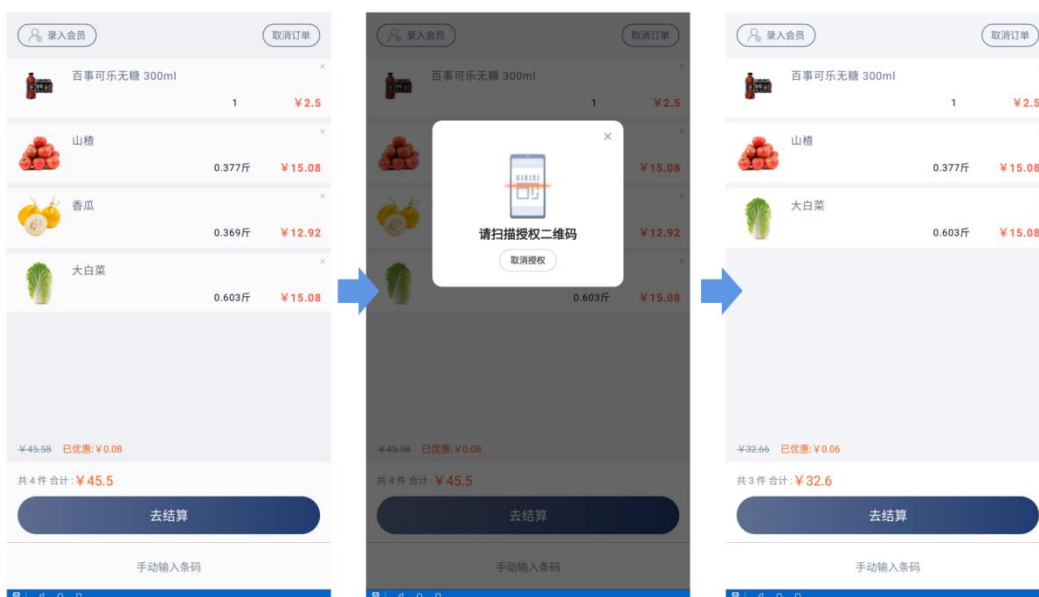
录入会员
取消订单

百事可乐无糖 300ml
1 ¥2.5

山楂
0.377斤 ¥15.08

香瓜
0.369斤 ¥12.92

大白菜
0.603斤 ¥15.08

~~¥45.58~~ 已优惠:¥0.08

共4件 合计:¥45.5

去结算

手动输入条码

录入会员
取消订单

百事可乐无糖 300ml
1 ¥2.5

¥15.08

¥12.92

0.603斤 ¥15.08

请扫描授权二维码
取消授权

~~¥45.58~~ 已优惠:¥0.08

共4件 合计:¥45.5

去结算

手动输入条码

录入会员
取消订单

百事可乐无糖 300ml
1 ¥2.5

山楂
0.377斤 ¥15.08

大白菜
0.603斤 ¥15.08

~~¥32.66~~ 已优惠:¥0.06

共3件 合计:¥32.6

去结算

手动输入条码